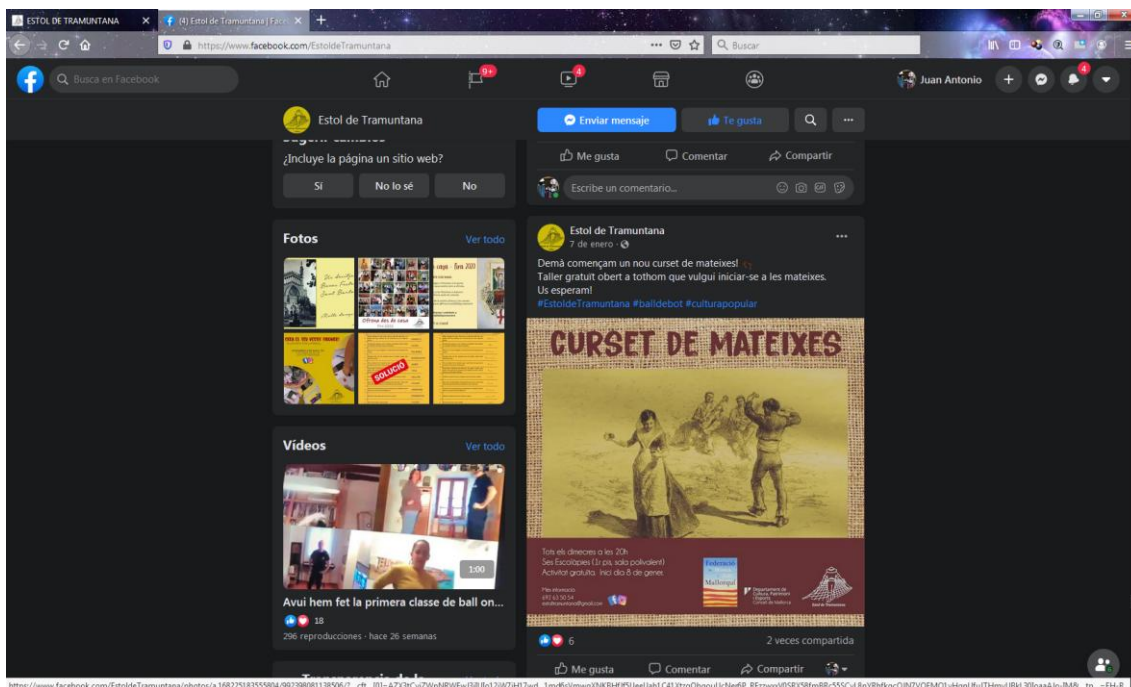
ESTOL DE TRAMUNTANA
(4) Estol de Tramuntana | Face
https://www.facebook.com/EstoldeTramuntana
Buscar
Busca en Facebook
9+
4
Juan Antonio
4
Estol de Tramuntana
Enviar mensaje
Te gusta
¿Incluye la página un sitio web?
Sí
No lo sé
No
Me gusta
Comentar
Compartir
Escribe un comentario...
Fotos
Ver todo
Oferta des de casa
SOLUCIÓ
Estol de Tramuntana
7 de enero ·
Demà començam un nou curset de mateixes!
Taller gratuït obert a tothom que vulgui iniciar-se a les mateixes.
Us esperam!
#EstoldeTramuntana #balldebot #culturapopular
CURSET DE MATEIXES
Tots els dimecres a les 20h
Ses Escoletes (1r pis, sala polivalent)
Activitat gratuïta. Inici dia 8 de gener.
Federació Mallorqui
Departament de Cultura, Patrimoni i Esports
Consell de Mallorca
Estol de Tramuntana
Vídeos
Ver todo
1:00
Avui hem fet la primera classe de ball on...
18
296 reproducciones · hace 26 semanas
6
2 veces compartida
Me gusta
Comentar
Compartir